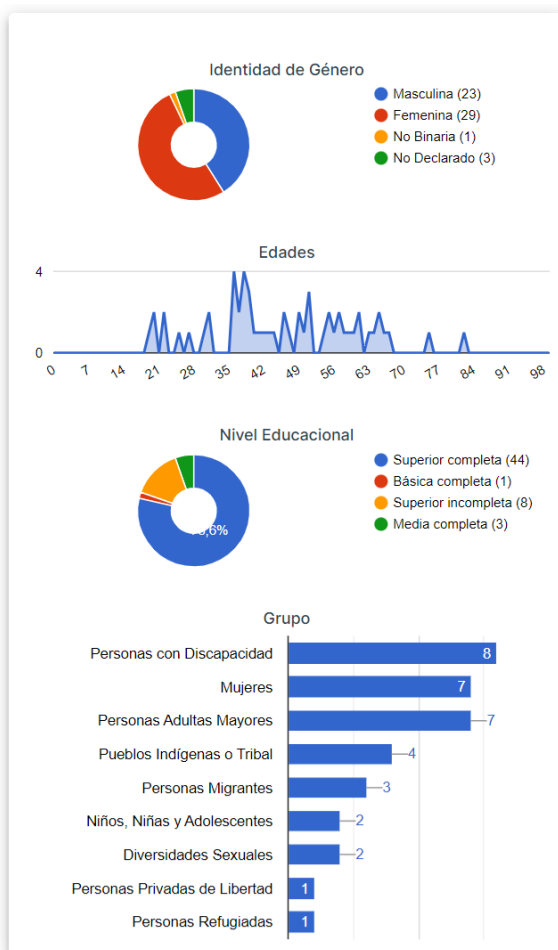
Identidad de Género

Masculina (23)
Femenina (29)
No Binaria (1)
No Declarado (3)

Edades

4
0
0 7 14 21 28 35 42 49 56 63 70 77 84 91 98

Nivel Educacional

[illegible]6,6%

Superior completa (44)
Básica completa (1)
Superior incompleta (8)
Media completa (3)

Grupo

| Grupo | |
|---|---|
| Personas con Discapacidad | 8 |
| Mujeres | 7 |
| Personas Adultas Mayores | 7 |
| Pueblos Indígenas o Tribal | 4 |
| Personas Migrantes | 3 |
| Niños, Niñas y Adolescentes | 2 |
| Diversidades Sexuales | 2 |
| Personas Privadas de Libertad | 1 |
| Personas Refugiadas | 1 |